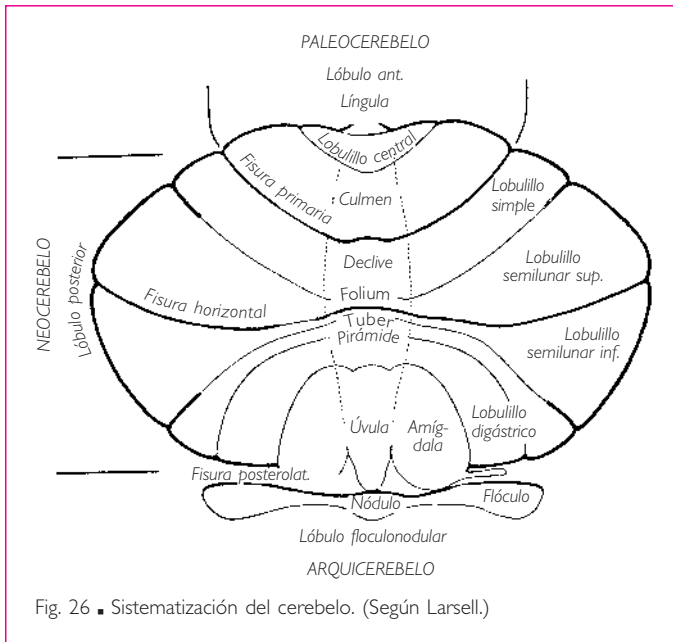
PALEOCEREBELO

Lóbulo ant.

Língula

Lobulillo central

Fisura primaria

Culmen

Lobulillo simple

NEOCEREBELO

Lóbulo posterior

Declive

Lobulillo semilunar sup.

Folium

Fisura horizontal

Tuber

Pirámide

Lobulillo semilunar inf.

Úvula

Amígdala

Lobulillo digástrico

Fisura posterolat.

Nódulo

Flóculo

Lóbulo floculonodular

ARQUICEREBELO

Fig. 26 ▪ Sistematización del cerebelo. (Según Larsell.)